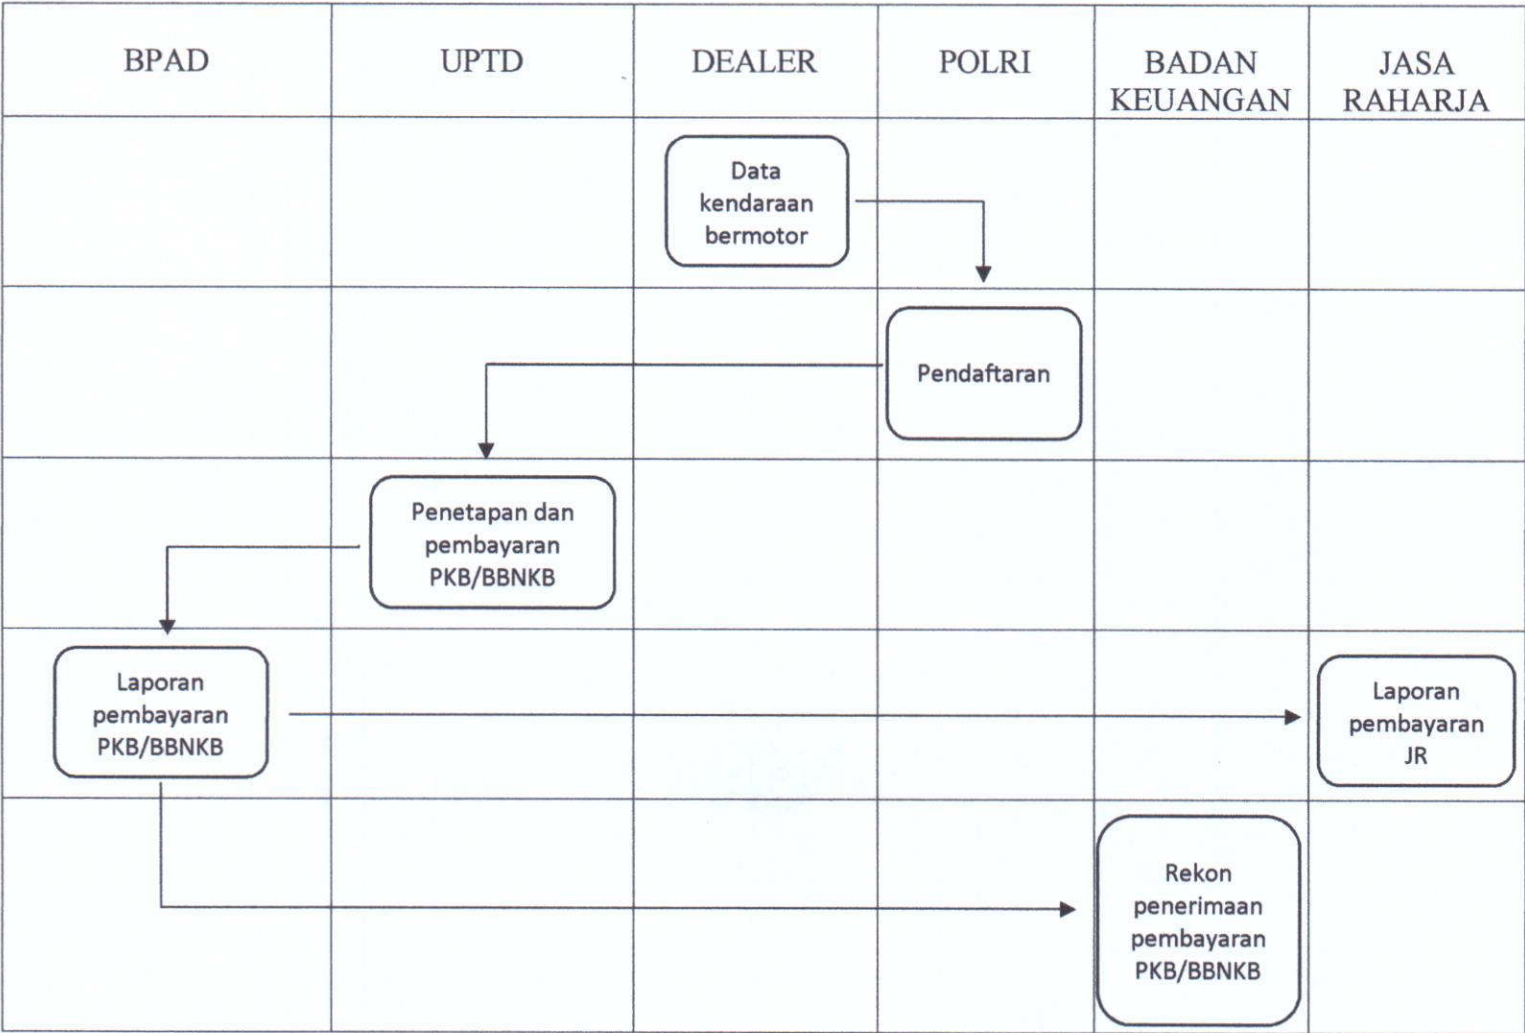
| BPAD | UPTD | DEALER | POLRI | BADAN KEUANGAN | JASA RAHARJA |
|---|---|---|---|---|---|
| | | Data kendaraan bermotor | | | |
| | | | Pendaftaran | | |
| | Penetapan dan pembayaran PKB/BBNKB | | | | |
| Laporan pembayaran PKB/BBNKB | | | | | Laporan pembayaran JR |
| | | | | Rekon penerimaan pembayaran PKB/BBNKB | |